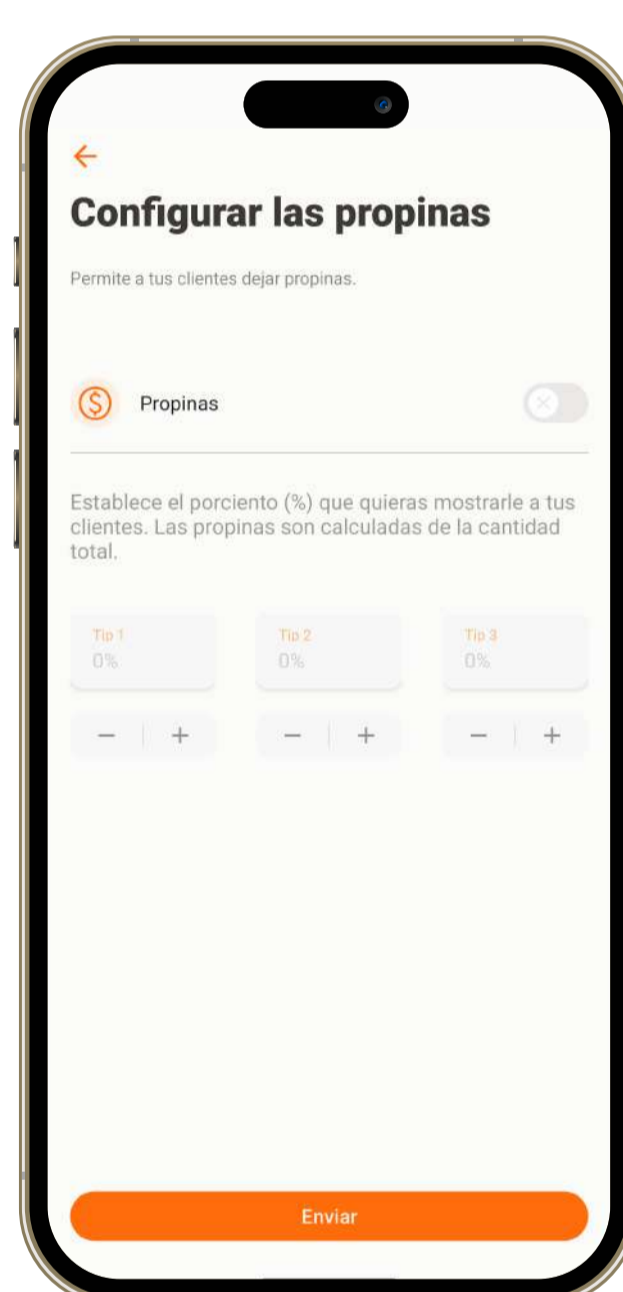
←

Configurar las propinas

Permite a tus clientes dejar propinas.

Propinas

Establece el porciento (%) que quieras mostrarle a tus clientes. Las propinas son calculadas de la cantidad total.

Tip 1
0%

Tip 2
0%

Tip 3
0%

− +

− +

− +

Enviar